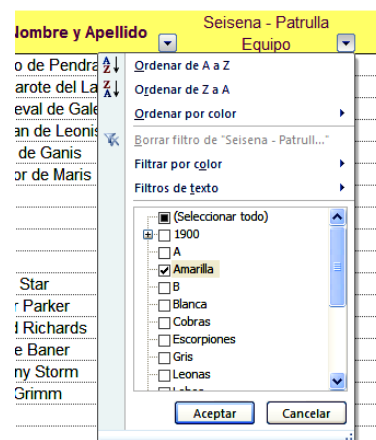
Nombre y Apellido
Seisena - Patrulla Equipo

o de Pendra
arote del La
eval de Gale
an de Leonis
de Ganis
or de Maris

Star
r Parker
d Richards
e Baner
ny Storm
Grimm

Ordenar de A a Z
Ordenar de Z a A
Ordenar por color
Borrar filtro de "Seisena - Patrull..."
Filtrar por color
Filtros de texto

(Seleccionar todo)
1900
A
Amarilla
B
Blanca
Cobras
Escorpiones
Gris
Leonas
Lobos

Aceptar
Cancelar